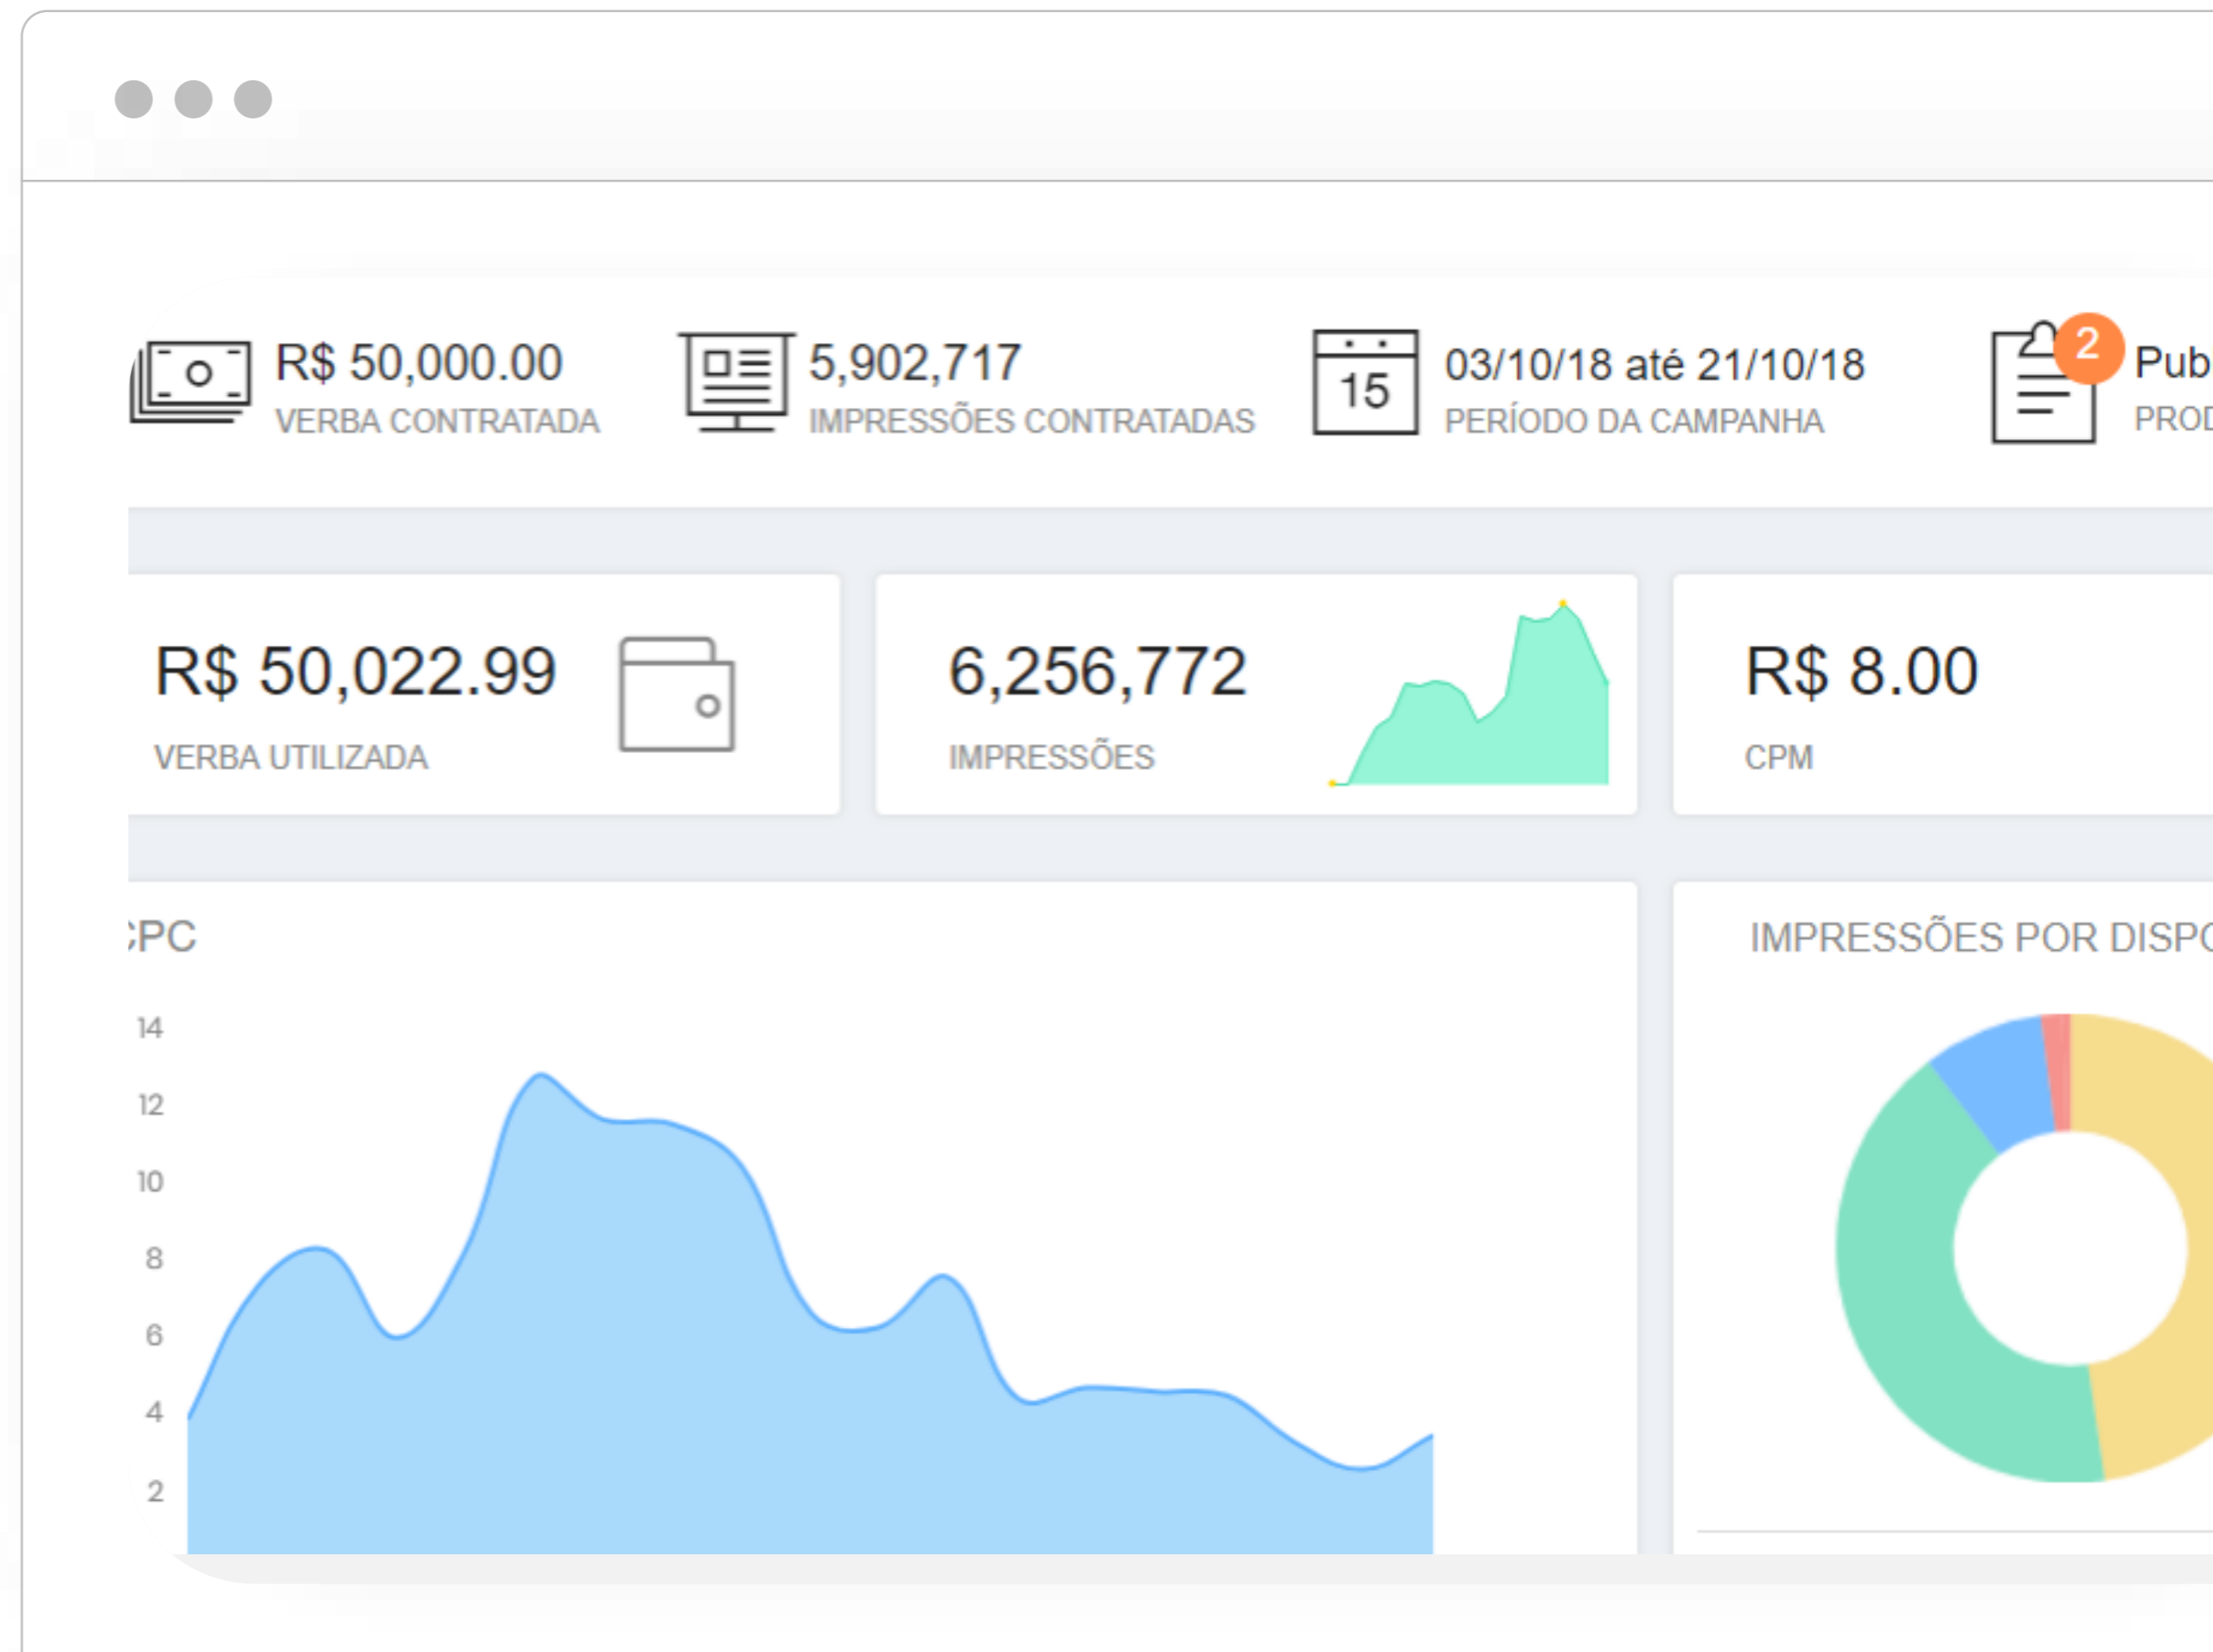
R$ 50,000.00
VERBA CONTRATADA

5,902,717
IMPRESSÕES CONTRATADAS

15
03/10/18 até 21/10/18
PERÍODO DA CAMPANHA

2
Pub
PROD

R$ 50,022.99
VERBA UTILIZADA

6,256,772
IMPRESSÕES

R$ 8.00
CPM

:PC

14
12
10
8
6
4
2

IMPRESSÕES POR DISP